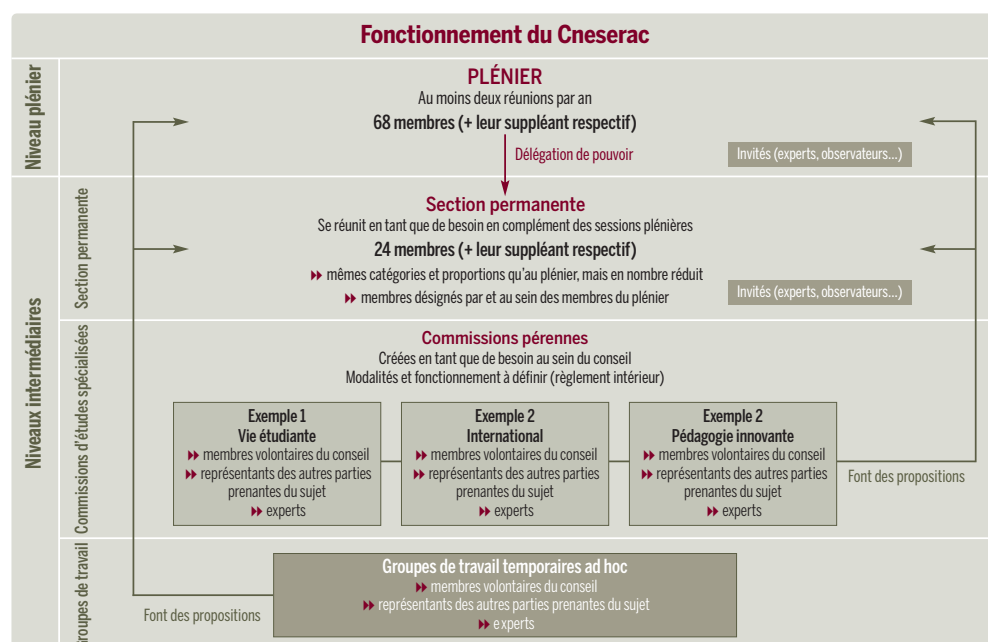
Fonctionnement du Cneserac

Niveau plénier

PLÉNIER
Au moins deux réunions par an
68 membres (+ leur suppléant respectif)

Délégation de pouvoir

Invités (experts, observateurs...)

Niveaux intermédiaires

Section permanente

Section permanente
Se réunit en tant que de besoin en complément des sessions plénières
24 membres (+ leur suppléant respectif)
mêmes catégories et proportions qu'au plénier, mais en nombre réduit
membres désignés par et au sein des membres du plénier

Invités (experts, observateurs...)

Commissions d'études spécialisées

Commissions pérennes
Créées en tant que de besoin au sein du conseil
Modalités et fonctionnement à définir (règlement intérieur)

Exemple 1
Vie étudiante
membres volontaires du conseil
représentants des autres parties prenantes du sujet
experts

Exemple 2
International
membres volontaires du conseil
représentants des autres parties prenantes du sujet
experts

Exemple 2
Pédagogie innovante
membres volontaires du conseil
représentants des autres parties prenantes du sujet
experts

Font des propositions

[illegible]roupes de travail

Groupes de travail temporaires ad hoc
membres volontaires du conseil
représentants des autres parties prenantes du sujet
experts

Font des propositions